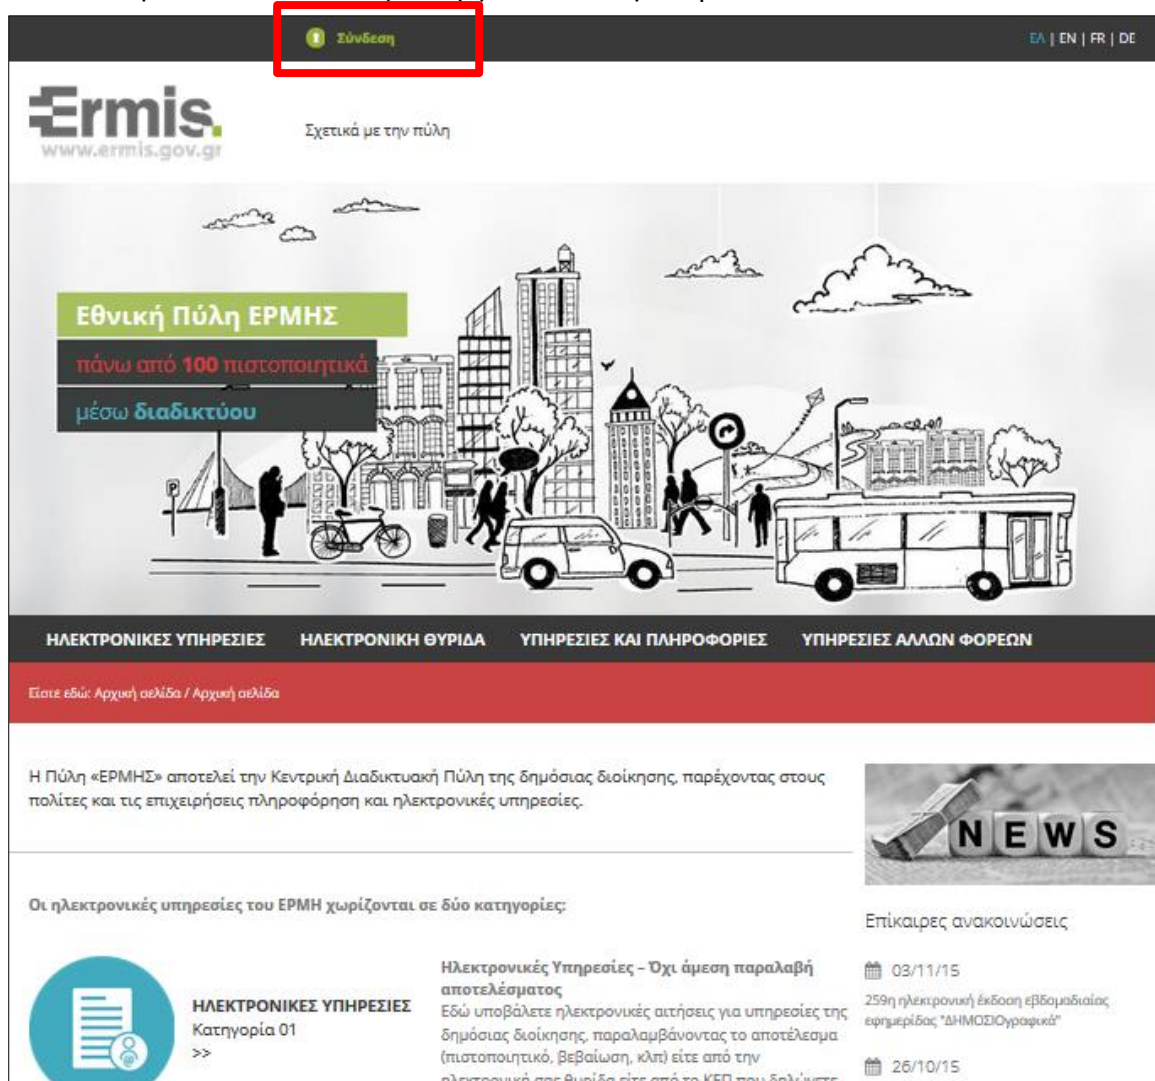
Σύνδεση

ΕΛ | EN | FR | DE

Ermis.
www.ermis.gov.gr

Σχετικά με την πύλη

Εθνική Πύλη ΕΡΜΗΣ
πάνω από 100 πιστοποιητικά
μέσω διαδικτύου

P

ΗΛΕΚΤΡΟΝΙΚΕΣ ΥΠΗΡΕΣΙΕΣ ΗΛΕΚΤΡΟΝΙΚΗ ΘΥΡΙΔΑ ΥΠΗΡΕΣΙΕΣ ΚΑΙ ΠΛΗΡΟΦΟΡΙΕΣ ΥΠΗΡΕΣΙΕΣ ΑΛΛΩΝ ΦΟΡΕΩΝ

Είστε εδώ: Αρχική σελίδα / Αρχική σελίδα

Η Πύλη «ΕΡΜΗΣ» αποτελεί την Κεντρική Διαδικτυακή Πύλη της δημόσιας διοίκησης, παρέχοντας στους πολίτες και τις επιχειρήσεις πληροφόρηση και ηλεκτρονικές υπηρεσίες.

NEWS

Οι ηλεκτρονικές υπηρεσίες του ΕΡΜΗ χωρίζονται σε δύο κατηγορίες:

Επίκαιρες ανακοινώσεις

ΗΛΕΚΤΡΟΝΙΚΕΣ ΥΠΗΡΕΣΙΕΣ
Κατηγορία 01
>>

Ηλεκτρονικές Υπηρεσίες – Όχι άμεση παραλαβή αποτελέσματος
Εδώ υποβάλετε ηλεκτρονικές αιτήσεις για υπηρεσίες της δημόσιας διοίκησης, παραλαμβάνοντας το αποτέλεσμα (πιστοποιητικό, βεβαίωση, κλπ) είτε από την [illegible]

03/11/15
259η ηλεκτρονική έκδοση εβδομαδιαίας εφημερίδας "ΔΗΜΟΣΙΟγραφικά"

26/10/15